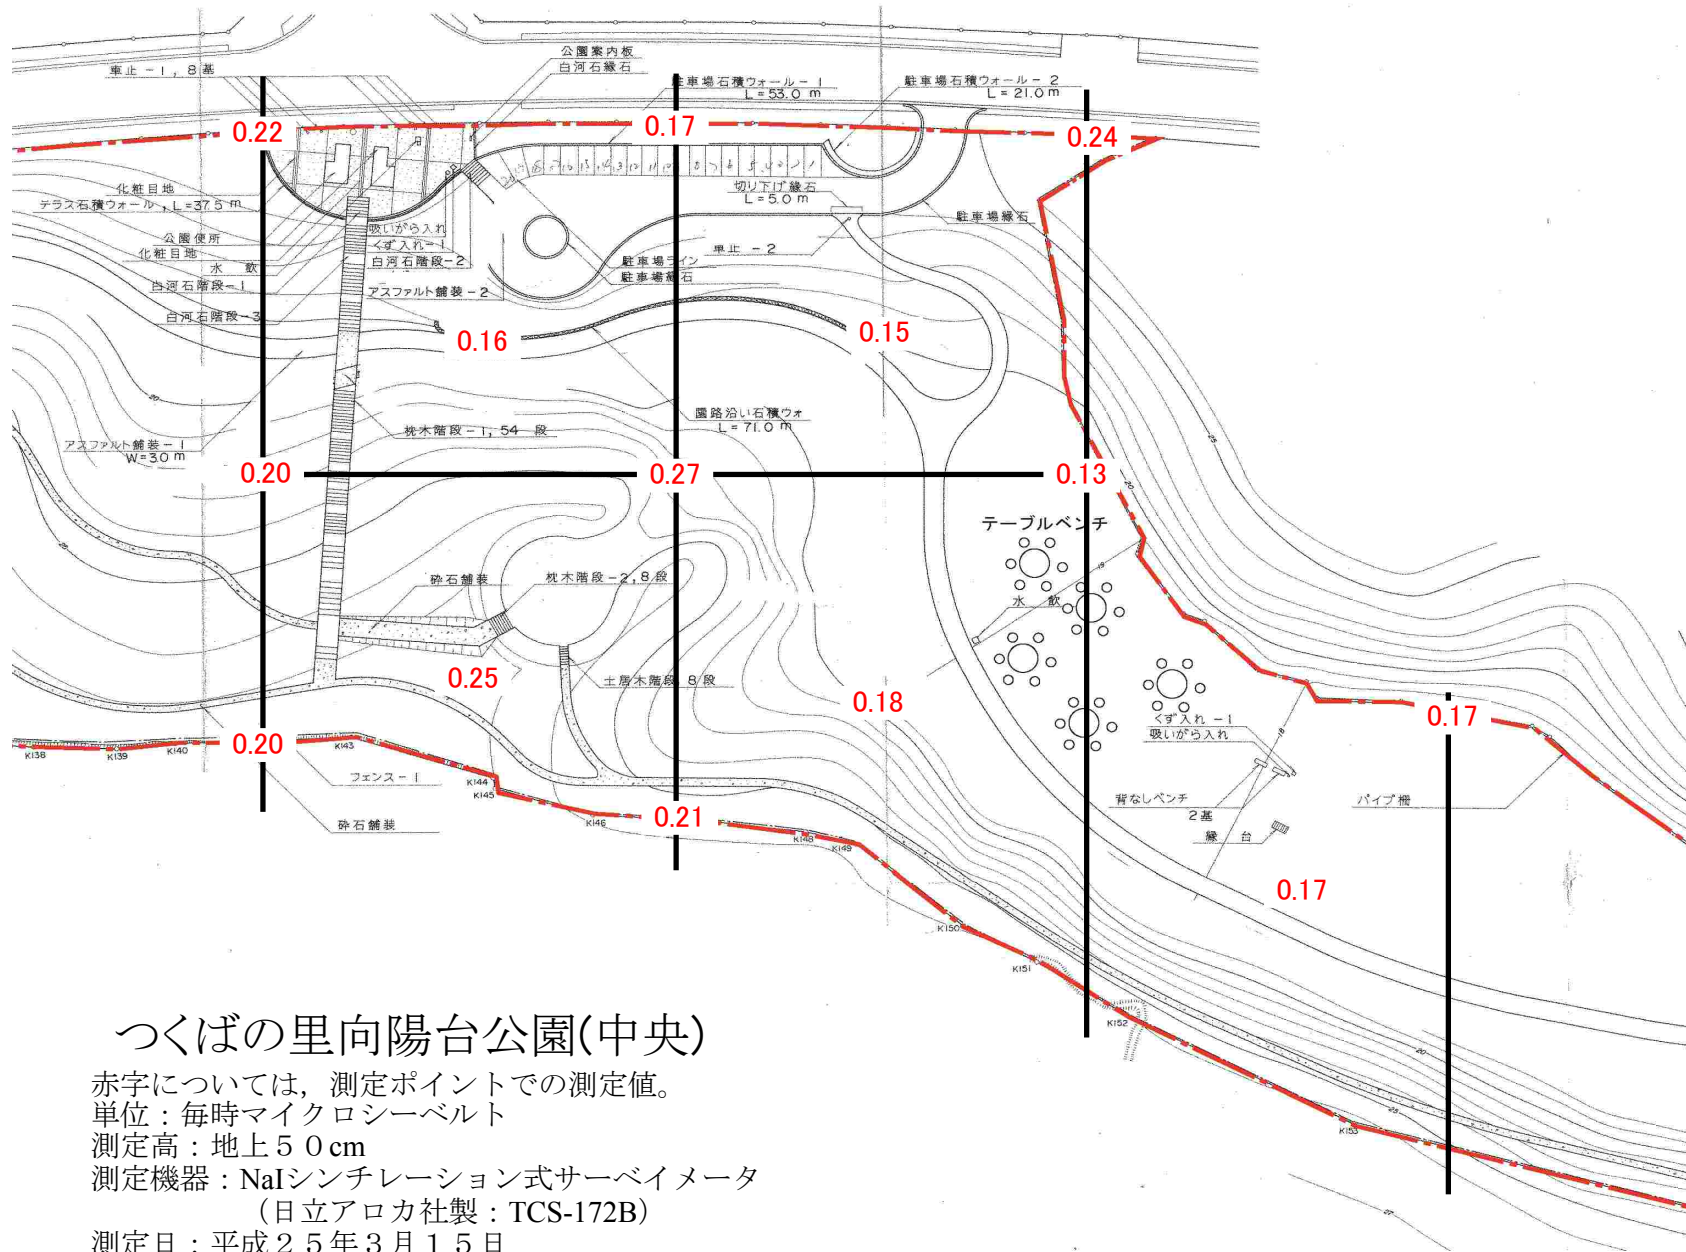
公園案内板
白河石縁石
車止－1，8基
駐車場石積ウォール－1
L＝53.0 m
駐車場石積ウォール－2
L＝21.0 m
0.22
0.17
0.24
化粧目地
テラス石積ウォール，L＝37.5 m
公園便所
化粧目地
水　飲
白河石階段－1
白河石階段－3
吸いがら入れ
くず入れ－1
白河石階段－2
アスファルト舗装－2
切り下げ縁石
L＝5.0 m
駐車場縁石
車止－2
駐車場ライン
駐車場縁石
0.16
0.15
枕木階段－1，54 段
園路沿い石積ウォ
L＝71.0 m
アスファルト舗装－1
W＝3.0 m
0.20
0.27
0.13
テーブルベンチ
水　飲
砕石舗装
枕木階段－2，8 段
0.25
土留木階段 8 段
0.18
くず入れ－1
吸いがら入れ
0.17
0.20
K138
K139
K140
K143
フェンス－1
K144
K145
K146
0.21
K148
K149
背なしベンチ
2基
縁　台
パイプ柵
砕石舗装
0.17
K150
K151
K152
K153
つくばの里向陽台公園(中央)
赤字については，測定ポイントでの測定値。
単位：毎時マイクロシーベルト
測定高：地上５０cm
測定機器：NaIシンチレーション式サーベイメータ
(日立アロカ社製：TCS-172B)
測定日：平成２５年３月１５日